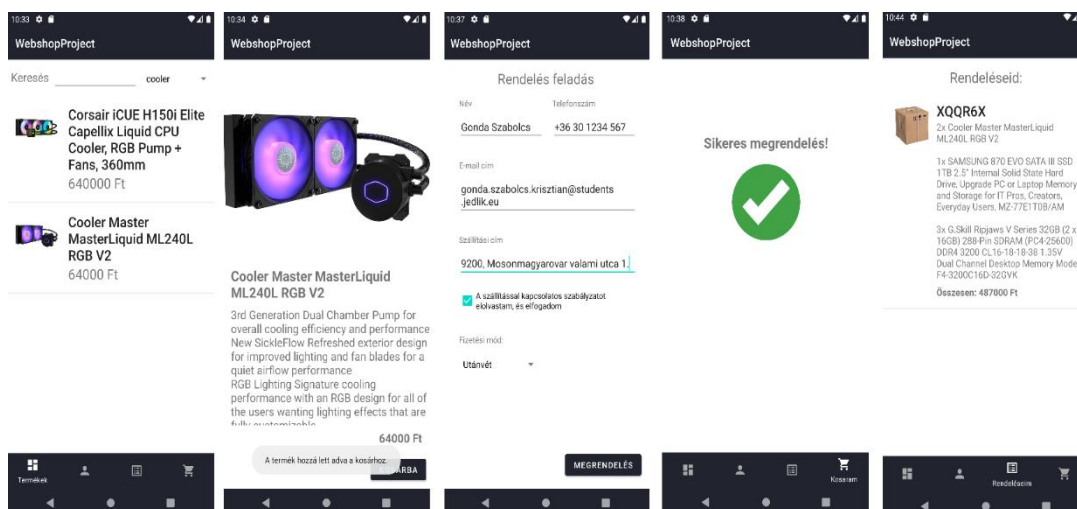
10:33

WebshopProject

Keresés cooler

Corsair iCUE H150i Elite Capellix Liquid CPU Cooler, RGB Pump + Fans, 360mm
640000 Ft

Cooler Master MasterLiquid ML240L RGB V2
64000 Ft

Termékek

10:34

WebshopProject

Cooler Master MasterLiquid ML240L RGB V2

3rd Generation Dual Chamber Pump for overall cooling efficiency and performance New SickleFlow Refreshed exterior design for improved lighting and fan blades for a quiet airflow performance
RGB Lighting Signature cooling performance with an RGB design for all of the users wanting lighting effects that are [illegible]

64000 Ft

A termék hozzá lett adva a kosárhoz.

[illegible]ARBA

10:37

WebshopProject

Rendelés feladás

Név
Gonda Szabolcs

Telefonszám
+36 30 1234 567

E-mail cím
gonda.szabolcs.krisztian@students.jedlik.eu

Szállítási cím
9200, Mosonmagyarovar valami utca 1.

A szállítással kapcsolatos szabályzatot elolvastam, és elfogadom

Fizetési mód:
Utánvét

MEGRENDELÉS

10:38

WebshopProject

Sikeres megrendelés!

Kosaram

10:44

WebshopProject

Rendeléseid:

XQQR6X
2x Cooler Master MasterLiquid ML240L RGB V2

1x SAMSUNG 870 EVO SATA III SSD 1TB 2.5" Internal Solid State Hard Drive, Upgrade PC or Laptop Memory and Storage for IT Pros, Creators, Everyday Users, MZ-77E1T0B/AM

3x G.Skill Ripjaws V Series 32GB (2 x 16GB) 288-Pin SDRAM (PC4-25600) DDR4 3200 CL16-18-18-38 1.35V Dual Channel Desktop Memory Mode F4-3200C16D-32GVK

Összesen: 487800 Ft

Rendeléseim